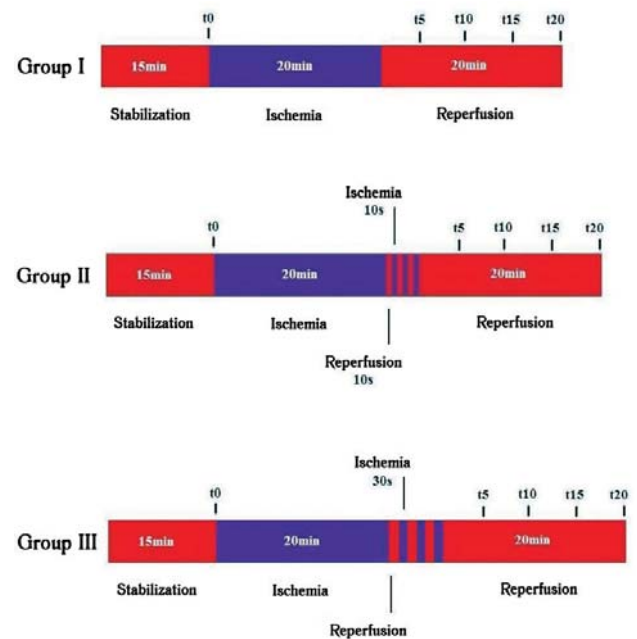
t0

t5 t10 t15 t20

Group I

15min

20min

20min

Stabilization

Ischemia

Reperfusion

Ischemia
10s

t0

t5 t10 t15 t20

Group II

15min

20min

20min

Stabilization

Ischemia

Reperfusion

Reperfusion
10s

Ischemia
30s

t0

t5 t10 t15 t20

Group III

15min

20min

20min

Stabilization

Ischemia

Reperfusion

Reperfusion